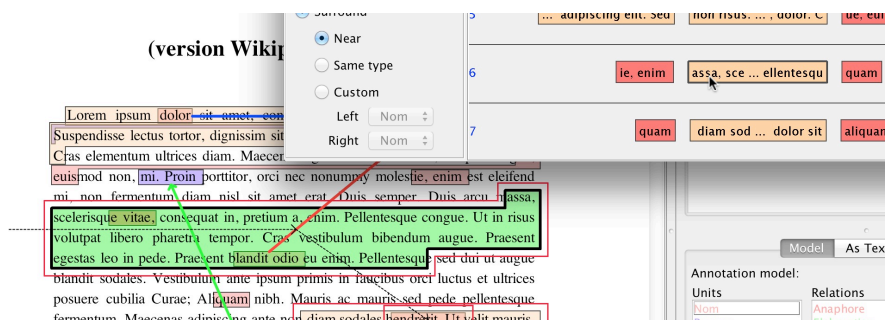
(version Wikip

Surround
Near
Same type
Custom
Left Nom
Right Nom

5 ... adipiscing elit. Sed non risus. ... , dolor. C ue, eu
6 ie, enim assa, sce ... ellentesqu quam
7 quam diam sod ... dolor sit aliquam

Lorem ipsum dolor sit amet, con
Suspendisse lectus tortor, dignissim sit
Cras elementum ultrices diam. Maecen
euismod non, mi. Proin porttitor, orci nec nonummy molestie, enim est eleifend mi, non fermentum diam nisl sit amet erat. Duis semper. Duis arcu massa, scelerisque vitae, consequat in, pretium a, enim. Pellentesque congue. Ut in risus volutpat libero pharetra tempor. Cras vestibulum bibendum augue. Praesent egestas leo in pede. Praesent blandit odio eu enim. Pellentesque sed dui ut augue blandit sodales. Vestibulum ante ipsum primis in faucibus orci luctus et ultrices posuere cubilia Curae; Aliquam nibh. Mauris ac mauris sed pede pellentesque fermentum. Maecenas adipiscing ante non diam sodales hendrerit. Ut velit mauris,

Model As Tex
Annotation model:
Units
Nom
Relations
Anaphore